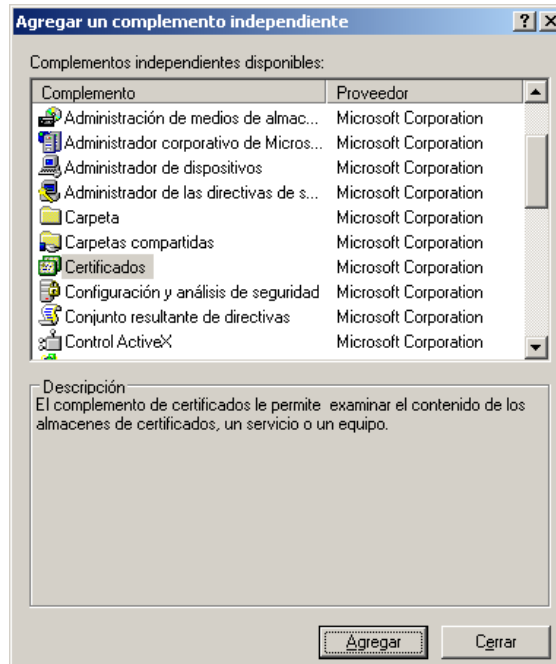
Agregar un complemento independiente

?

X

Complementos independientes disponibles:

| Complemento | Proveedor |
|---|---|
| Administración de medios de almac... | Microsoft Corporation |
| Administrador corporativo de Micros... | Microsoft Corporation |
| Administrador de dispositivos | Microsoft Corporation |
| Administrador de las directivas de s... | Microsoft Corporation |
| Carpeta | Microsoft Corporation |
| Carpetas compartidas | Microsoft Corporation |
| Certificados | Microsoft Corporation |
| Configuración y análisis de seguridad | Microsoft Corporation |
| Conjunto resultante de directivas | Microsoft Corporation |
| Control ActiveX | Microsoft Corporation |

Descripción

El complemento de certificados le permite examinar el contenido de los almacenes de certificados, un servicio o un equipo.

Agregar

Cerrar